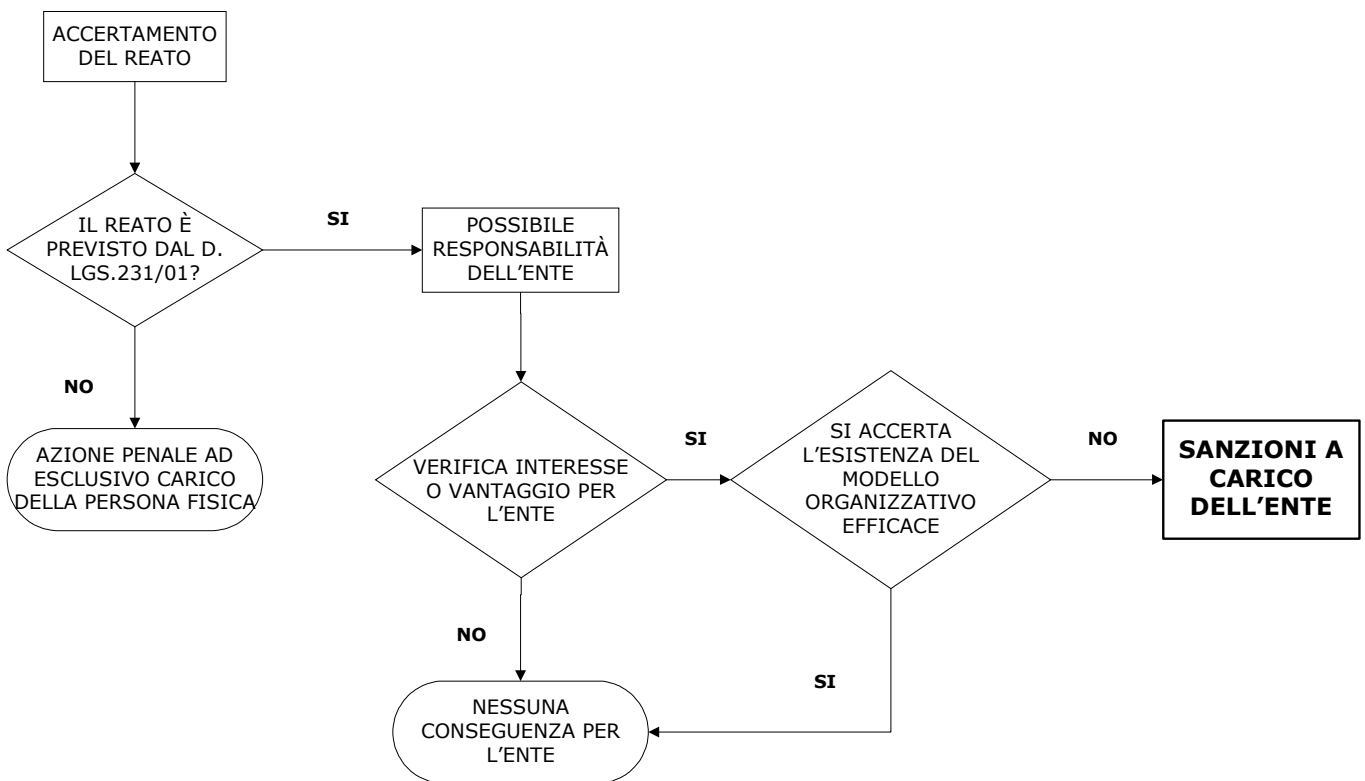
ACCERTAMENTO DEL REATO

IL REATO È PREVISTO DAL D. LGS.231/01?

SI

POSSIBILE RESPONSABILITÀ DELL'ENTE

NO

AZIONE PENALE AD ESCLUSIVO CARICO DELLA PERSONA FISICA

VERIFICA INTERESSE O VANTAGGIO PER L'ENTE

SI

SI ACCERTA L'ESISTENZA DEL MODELLO ORGANIZZATIVO EFFICACE

NO

SANZIONI A CARICO DELL'ENTE

NO

SI

NESSUNA CONSEGUENZA PER L'ENTE